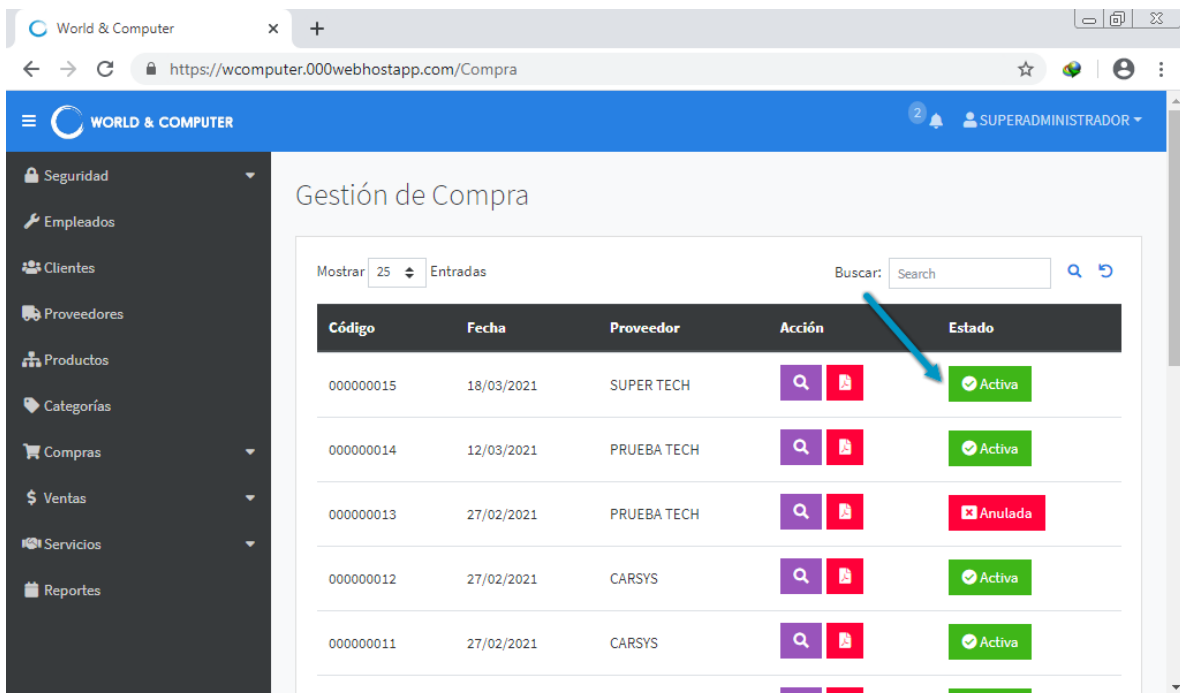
World & Computer
https://wcomputer.000webhostapp.com/Compra

WORLD & COMPUTER
2
SUPERADMINISTRADOR

Seguridad
Empleados
Clientes
Proveedores
Productos
Categorías
Compras
Ventas
Servicios
Reportes

Gestión de Compra

Mostrar 25 Entradas
Buscar: Search

| Código | Fecha | Proveedor | Acción | Estado |
|---|---|---|---|---|
| 000000015 | 18/03/2021 | SUPER TECH | | Activa |
| 000000014 | 12/03/2021 | PRUEBA TECH | | Activa |
| 000000013 | 27/02/2021 | PRUEBA TECH | | Anulada |
| 000000012 | 27/02/2021 | CARSYS | | Activa |
| 000000011 | 27/02/2021 | CARSYS | | Activa |